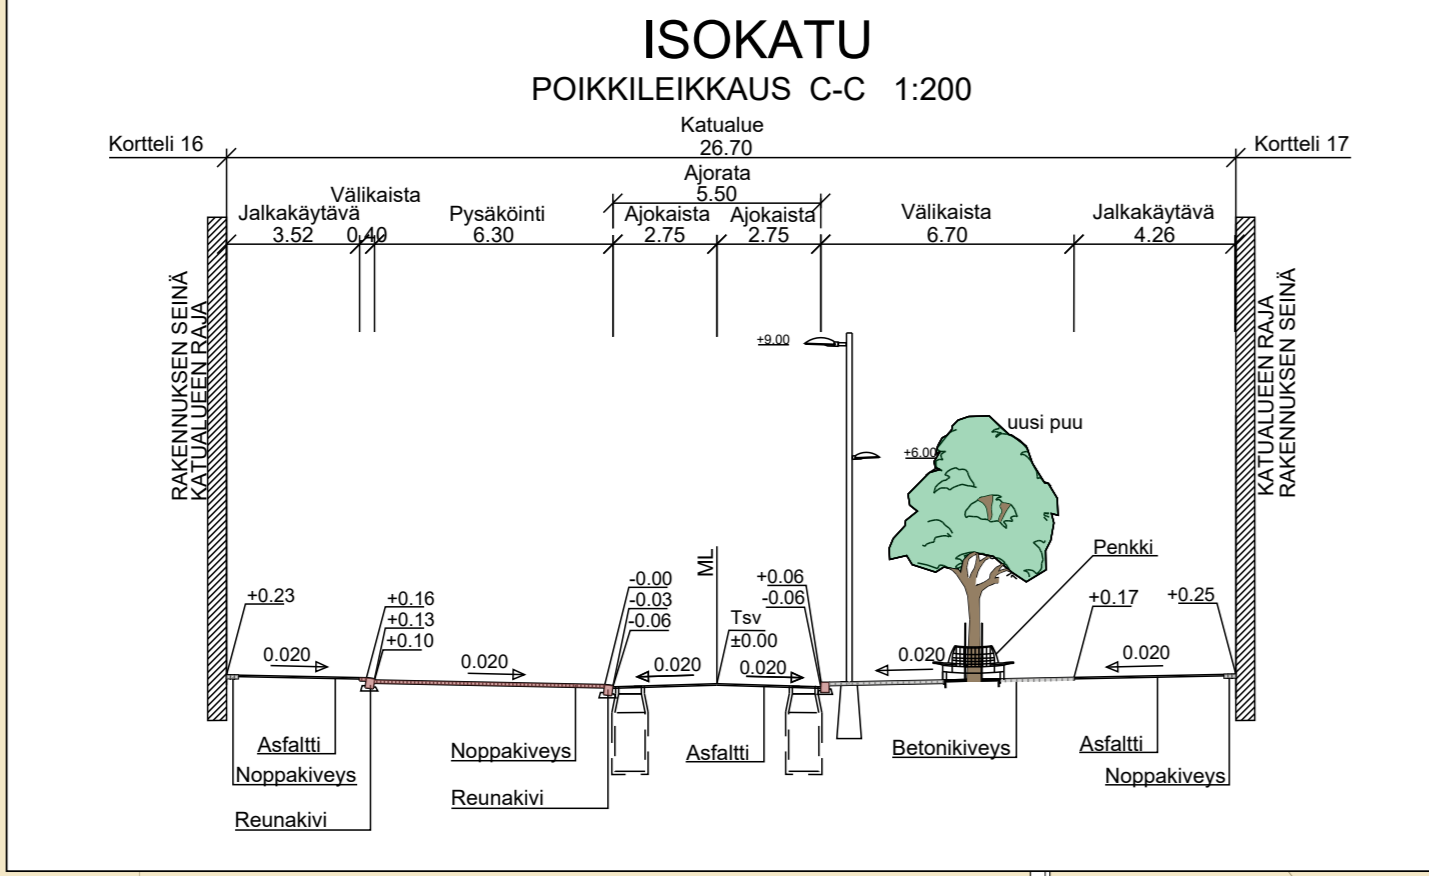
ISOKATU
POIKKILEIKKAUS C-C 1:200

Katualue
26.70
Kortteli 16
Kortteli 17

Ajorata
5.50

Jalkakäytävä
3.52
Välikaista
0.40
Pysäköinti
6.30
Ajokaista
2.75
Ajokaista
2.75
Välikaista
6.70
Jalkakäytävä
4.26

RAKENNUKSEN SEINÄ
KATUALUEEN RAJA

KATUALUEEN RAJA
RAKENNUKSEN SEINÄ

+9.00
+6.00
uusi puu
Penkki
ML

+0.23
+0.16
+0.13
+0.10
-0.00
-0.03
-0.06
+0.06
-0.06
Tsv
±0.00
+0.17
+0.25

0.020
0.020
0.020
0.020
0.020
0.020

Asfaltti
Noppakiveys
Reunakivi
Noppakiveys
Reunakivi
Asfaltti
Betonikiveys
Asfaltti
Noppakiveys